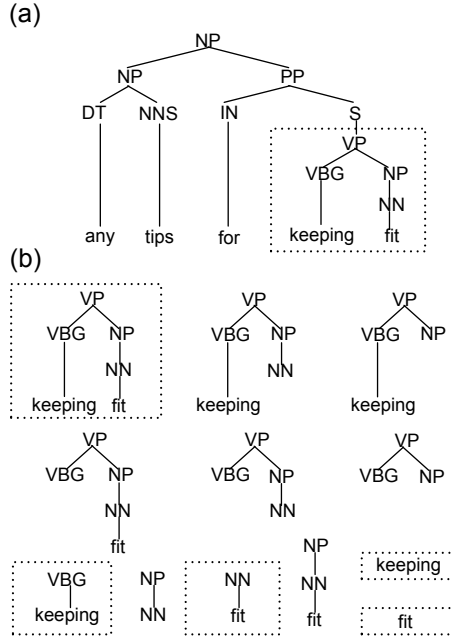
(a)

NP
NP PP
DT NNS IN S
VP
VBG NP
NN
any tips for keeping fit

(b)

VP
VBG NP
NN
keeping fit

VP
VBG NP
NN
keeping

VP
VBG NP
keeping

VP
VBG NP
NN
fit

VP
VBG NP
NN

VP
VBG NP

VBG
keeping

NP
NN

NN
fit

NP
NN
fit

keeping

fit